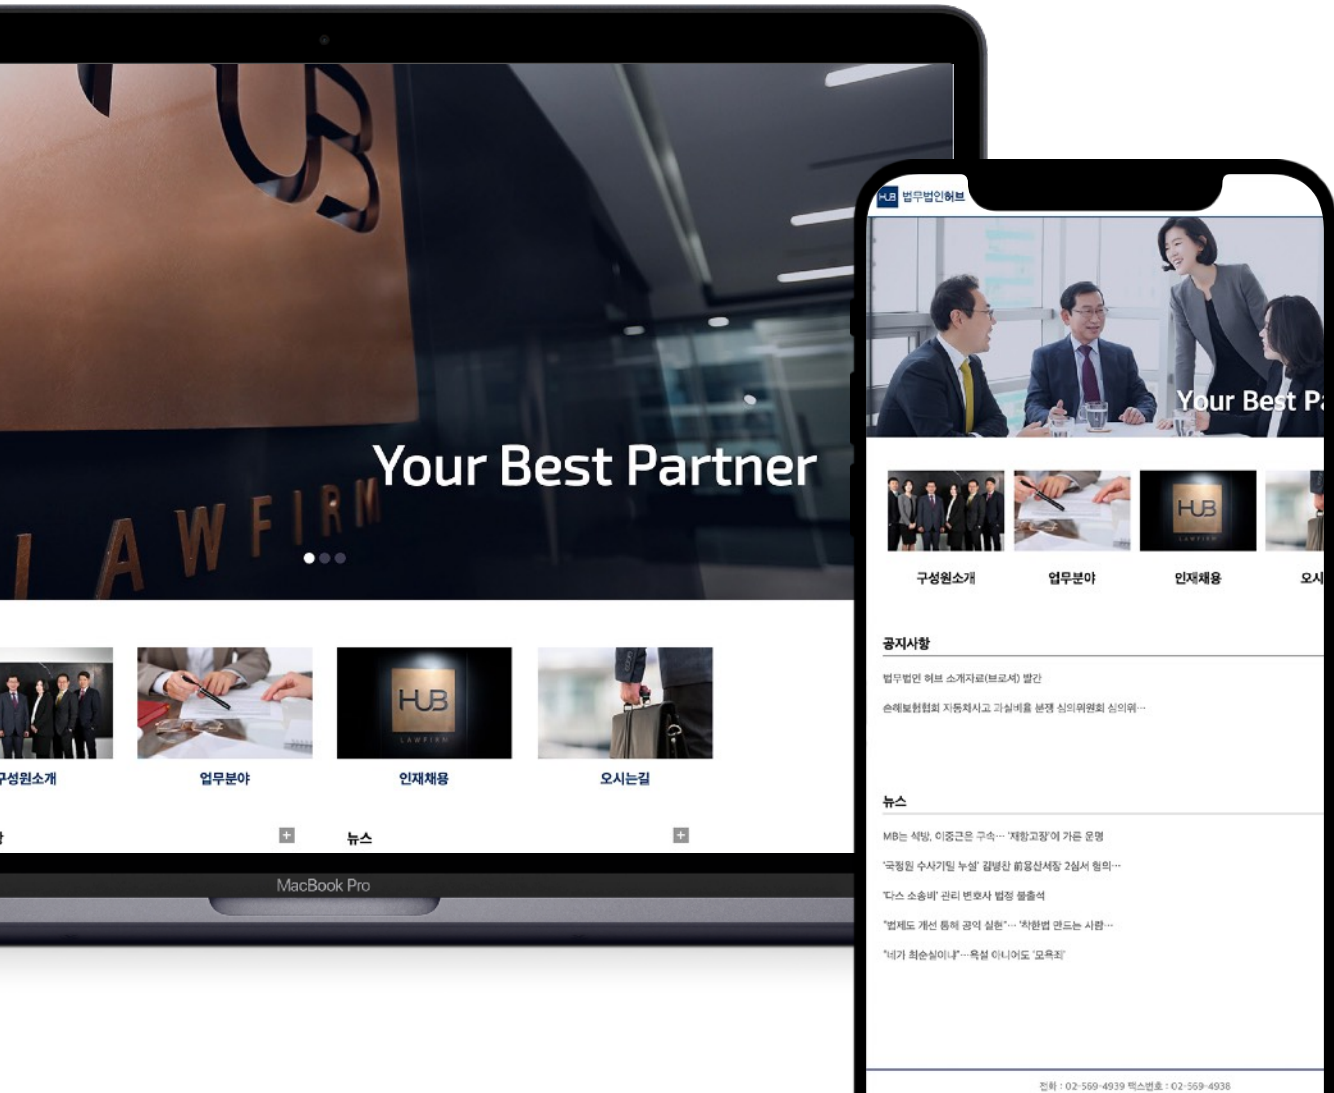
UB

LAWFIRM

Your Best Partner

구성원소개

업무분야

HUB LAWFIRM

인재채용

오시는길

뉴스

MacBook Pro

HUB 법무법인허브

Your Best P

구성원소개

업무분야

HUB LAWFIRM

인재채용

오시

공지사항

법무법인 허브 소개자료(브로셔) 발간

손해보험협회 자동차사고 과실비율 분쟁 심의위원회 심의위…

뉴스

MB는 석방, 이중근은 구속… '재항고장'이 가른 운명

'국정원 수사기밀 누설' 김병찬 前용산서장 2심서 혐의…

'다스 소송비' 관리 변호사 법정 불출석

"법제도 개선 통해 공익 실현"… '착한법 만드는 사람…

"네가 최순실이냐"…욕설 아니어도 '모욕죄'

전화 : 02-569-4939 팩스번호 : 02-569-4938